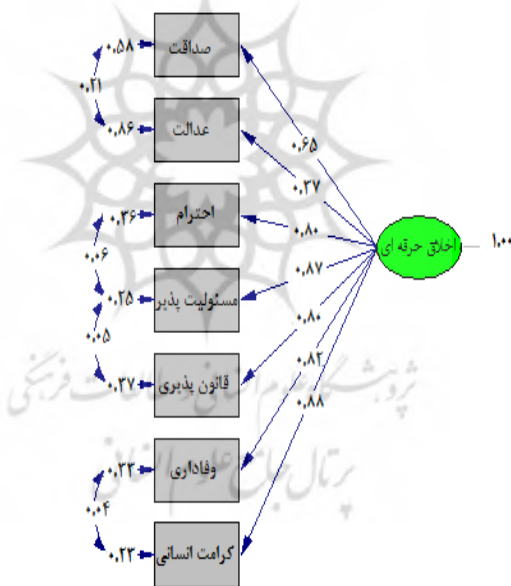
صداقت
عدالت
احترام
مسئولیت پذیر
قانون پذیری
وفاداری
کرامت انسانی
اخلاق حرفه ای
۱.۰۰
۰.۵۸
۰.۲۱
۰.۸۶
۰.۳۶
۰.۰۶
۰.۲۵
۰.۰۵
۰.۳۷
۰.۲۳
۰.۰۴
۰.۲۳
۰.۶۵
۰.۳۷
۰.۸۰
۰.۸۷
۰.۸۰
۰.۸۲
۰.۸۸
پژوهشگاه علوم انسانی و مطالعات فرهنگی
پرتال جامع علوم انسانی